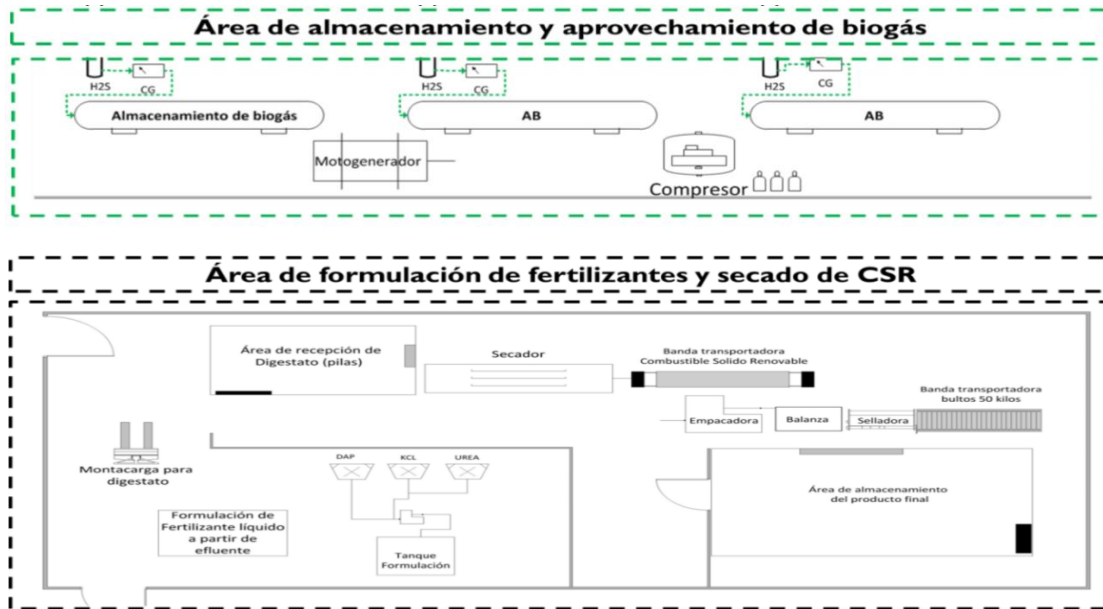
Área de almacenamiento y aprovechamiento de biogás

H2S
CG
Almacenamiento de biogás
H2S
CG
AB
H2S
CG
AB
Motogenerador
Compresor

Área de formulación de fertilizantes y secado de CSR

Área de recepción de Digestato (pilas)
Secador
Banda transportadora Combustible Solido Renovable
Banda transportadora bultos 50 kilos
Empacadora
Balanza
Selladora
Montacarga para digestato
DAP
KCL
UREA
Área de almacenamiento del producto final
Formulación de Fertilizante líquido a partir de efluente
Tanque Formulación